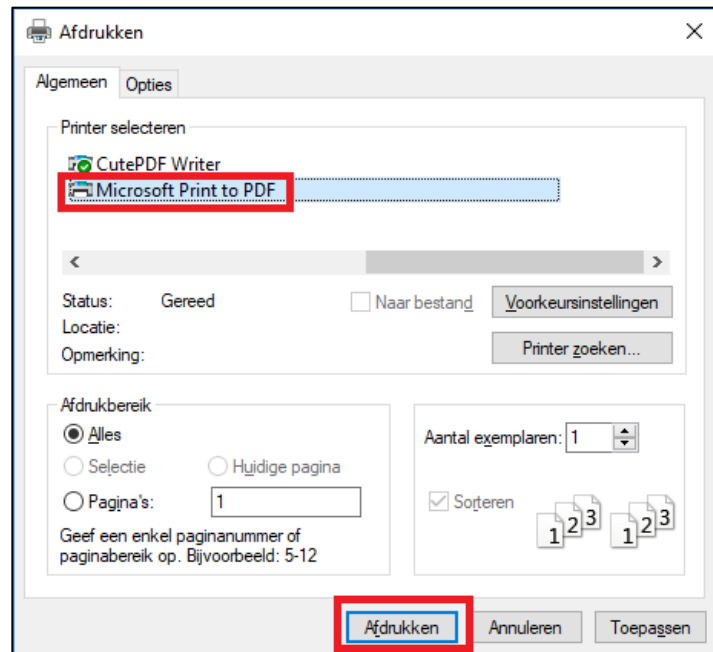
Afdrukken

Algemeen Opties

Printer selecteren

CutePDF Writer
Microsoft Print to PDF

<
>

Status: Gereed
Locatie:
Opmerking:

Naar bestand
Voorkeursinstellingen
Printer zoeken...

Afdrukbereik
Alles
Selectie
Huidige pagina
Pagina's: 1
Geef een enkel paginanummer of paginabereik op. Bijvoorbeeld: 5-12

Aantal exemplaren: 1
Sorteren
1 2 3
1 2 3

Afdrukken Annuleren Toepassen